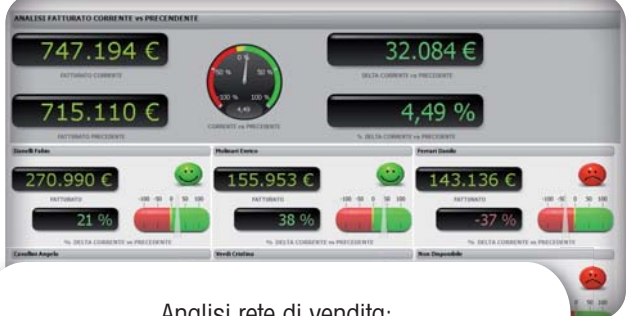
ANALISI FATTURATO CORRENTE vs PRECEDENTE

747.194 €
FATTURATO CORRENTE

32.084 €
DELTA CORRENTE vs PRECEDENTE

0 %
-50 %
50 %
-100 %
100 %
4,49
CORRENTE vs PRECEDENTE

715.110 €
FATTURATO PRECEDENTE

4,49 %
% DELTA CORRENTE vs PRECEDENTE

Dionelli Fabio
270.990 €
FATTURATO
-100 -50 0 50 100
21 %
% DELTA CORRENTE vs PRECEDENTE

Molinari Enrico
155.953 €
FATTURATO
-100 -50 0 50 100
38 %
% DELTA CORRENTE vs PRECEDENTE

Ferrari Danilo
143.136 €
FATTURATO
-100 -50 0 50 100
-37 %
% DELTA CORRENTE vs PRECEDENTE

Cavallini Angela

Verdi Cristina

Non Disponibile
0 50 100

Analisi rete di vendita: